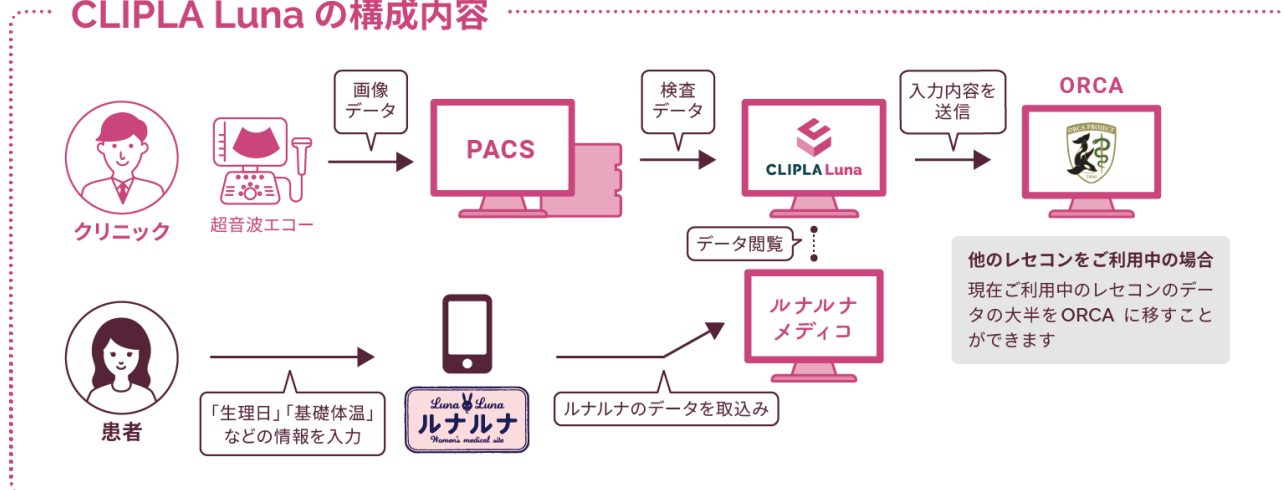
CLIPLA Luna の構成内容

クリニック

超音波エコー

画像
データ

PACS

検査
データ

CLIPLA Luna

入力内容を
送信

ORCA

ORCA PROJECT

データ閲覧

他のレセコンをご利用中の場合
現在ご利用中のレセコンのデータの大半をORCA に移すことができます

患者

「生理日」「基礎体温」
などの情報を入力

Luna Luna
ルナルナ
Women's medical site

ルナルナのデータを取込み

ルナルナ
メディコ